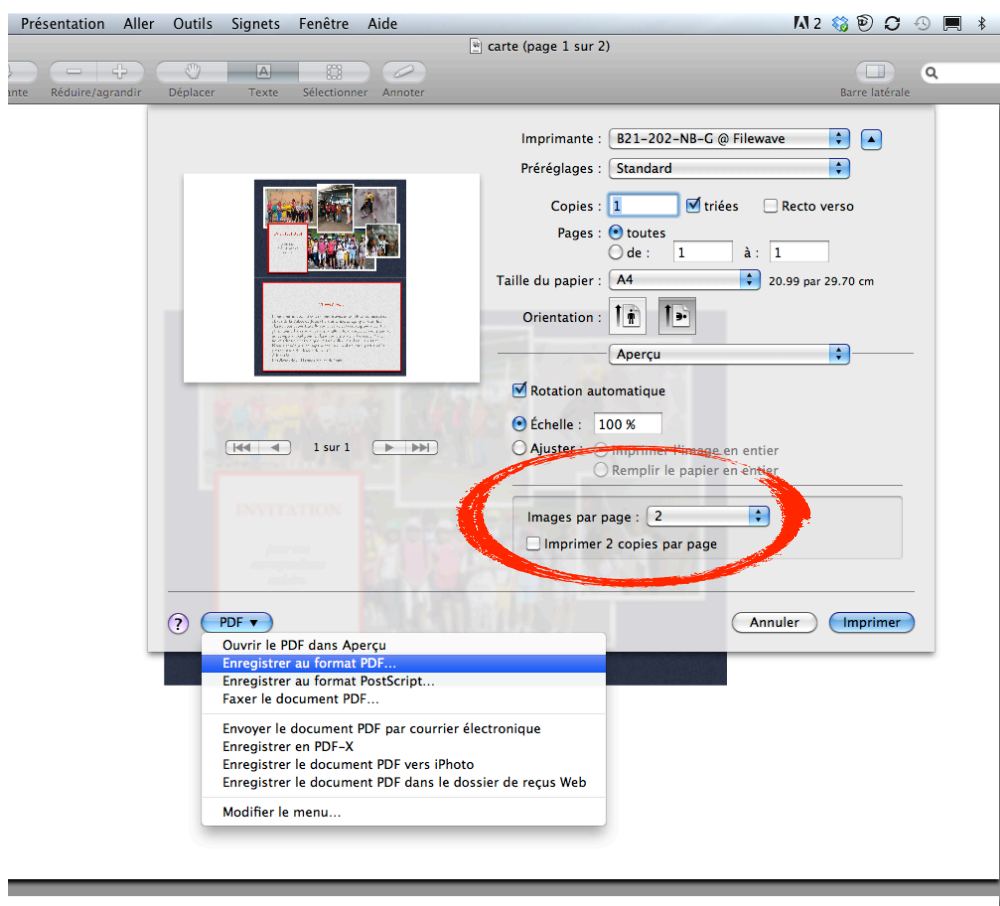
Présentation Aller Outils Signets Fenêtre Aide

2

carte (page 1 sur 2)

ante Réduire/agrandir Déplacer Texte Sélectionner Annoter Barre latérale

Imprimante : B21-202-NB-G @ Filewave

Préréglages : Standard

Copies : 1 triées Recto verso

Pages : toutes

de : 1 à : 1

Taille du papier : A4 20.99 par 29.70 cm

Orientation :

Aperçu

Rotation automatique

Échelle : 100 %

Ajuster : Imprimer l'image en entier

Remplir le papier en entier

Images par page : 2

Imprimer 2 copies par page

1 sur 1

INVITATION

?

PDF ▾

Annuler Imprimer

Ouvrir le PDF dans Aperçu
Enregistrer au format PDF…
Enregistrer au format PostScript…
Faxer le document PDF…

Envoyer le document PDF par courrier électronique
Enregistrer en PDF-X
Enregistrer le document PDF vers iPhoto
Enregistrer le document PDF dans le dossier de reçus Web

Modifier le menu…